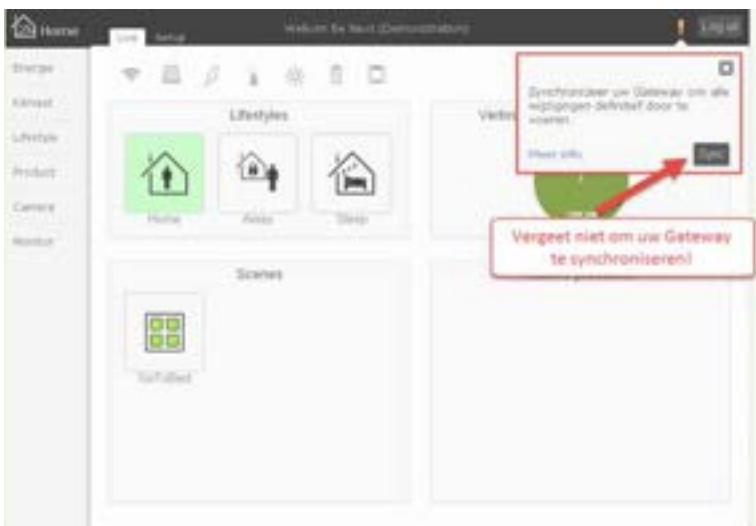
Home

Live Setup

Welkom Be Next (Demonstration)

! Log out

Energie

Klimaat

Lifestyle

Product

Camera

Monitor

Lifestyles

Home

Away

Sleep

Verbr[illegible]

Synchroniseer uw Gateway om alle wijzigingen definitief door te voeren.

Meer info

Sync

Vergeet niet om uw Gateway te synchroniseren!

Scenes

ToTutBed